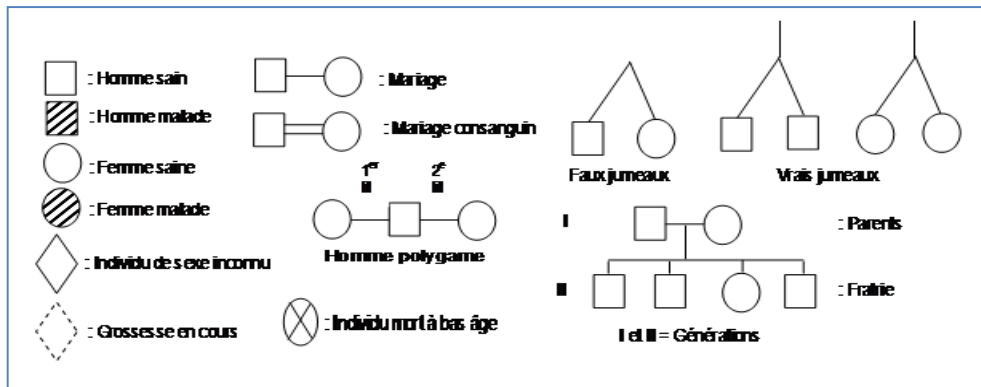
: Homme sain

: Homme malade

: Femme saine

: Femme malade

: Individu de sexe inconnu

: Grossesse en cours

: Mariage

: Mariage consanguin

$1^{er}$ M

$2^{e}$ M

Homme polygame

: Individu mort à bas âge

Faux jumeaux

Vrais jumeaux

I

: Parents

II

: Fratrie

I et II = Générations